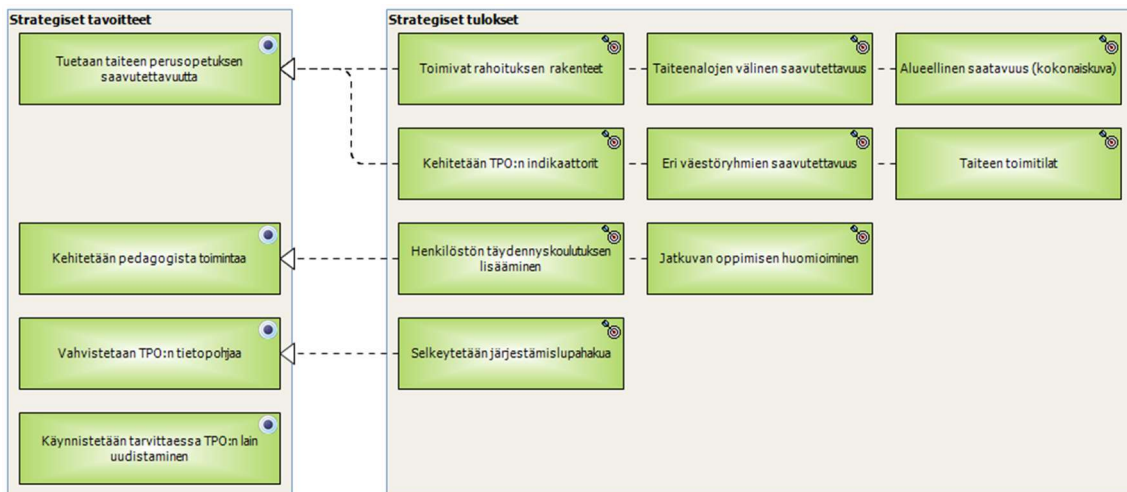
Strategiset tavoitteet

Tuetaan taiteen perusopetuksen saavutettavuutta

Kehitetään pedagogista toimintaa

Vahvistetaan TPO:n tietopohjaa

Käynnistetään tarvittaessa TPO:n lain uudistaminen

Strategiset tulokset

Toimivat rahoituksen rakenteet

Taiteenalojen välinen saavutettavuus

Alueellinen saatavuus (kokonaiskuva)

Kehitetään TPO:n indikaattorit

Eri väestöryhmien saavutettavuus

Taiteen toimitilat

Henkilöstön täydennyskoulutuksen lisääminen

Jatkuvan oppimisen huomioiminen

Selkeytetään järjestämislupahakua